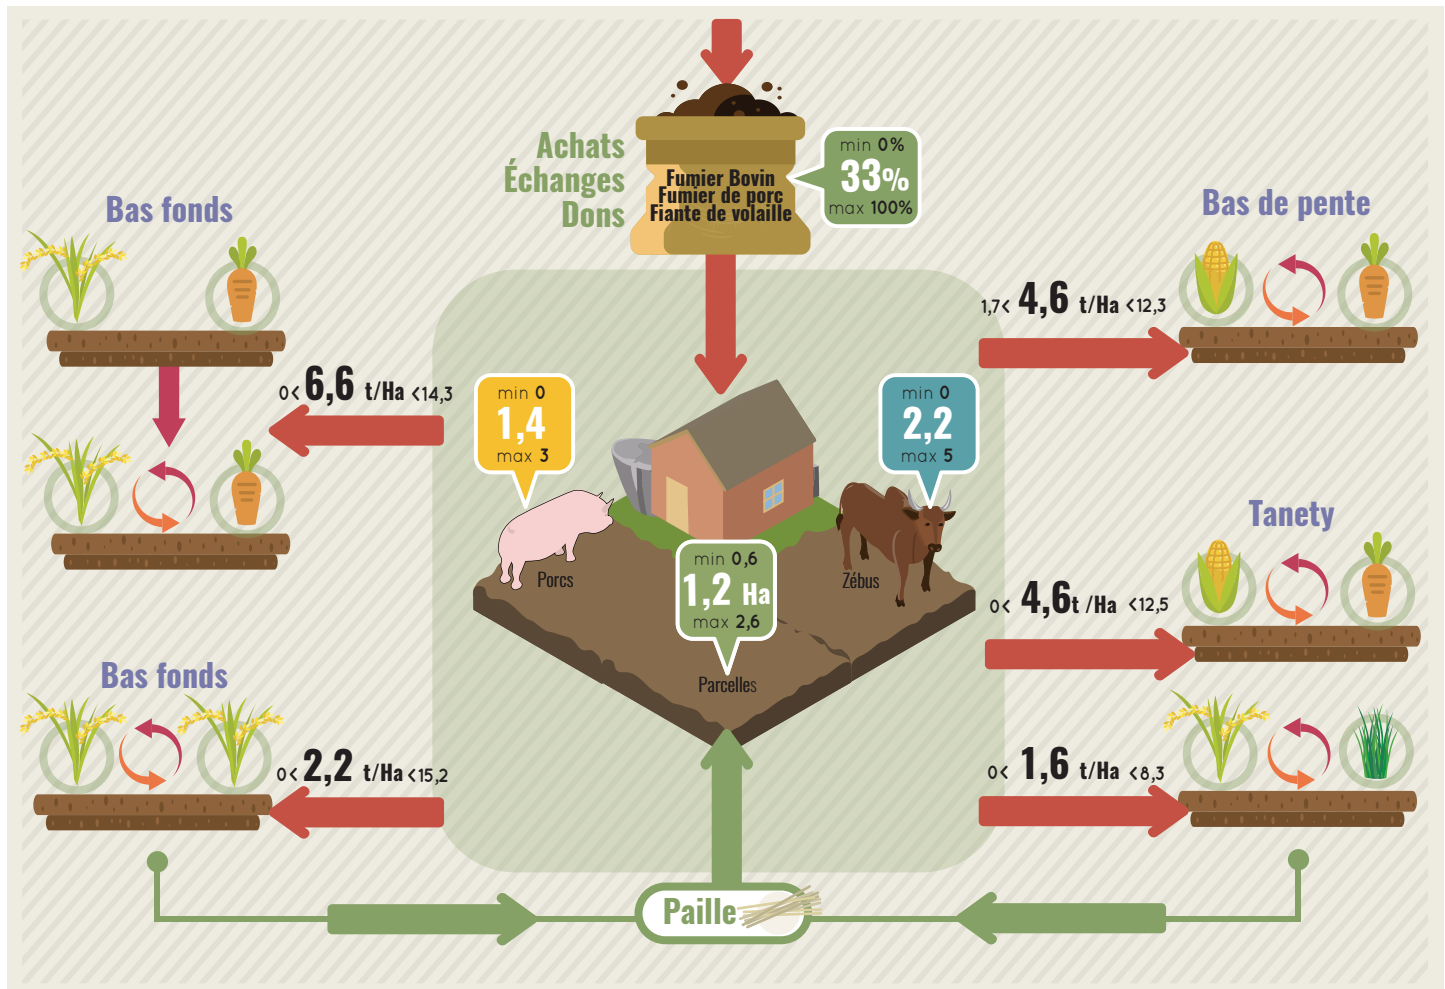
Achats
Échanges
Dons

Fumier Bovin
Fumier de porc
Fiante de volaille

min 0%
33%
max 100%

Bas fonds

Bas de pente

0< 6,6 t/Ha <14,3

1,7< 4,6 t/Ha <12,3

min 0
1,4
max 3

min 0
2,2
max 5

Porcs

Zébus

min 0,6
1,2 Ha
max 2,6

Parcelles

Tanety

0< 4,6t /Ha <12,5

Bas fonds

0< 2,2 t/Ha <15,2

0< 1,6 t/Ha <8,3

Paille